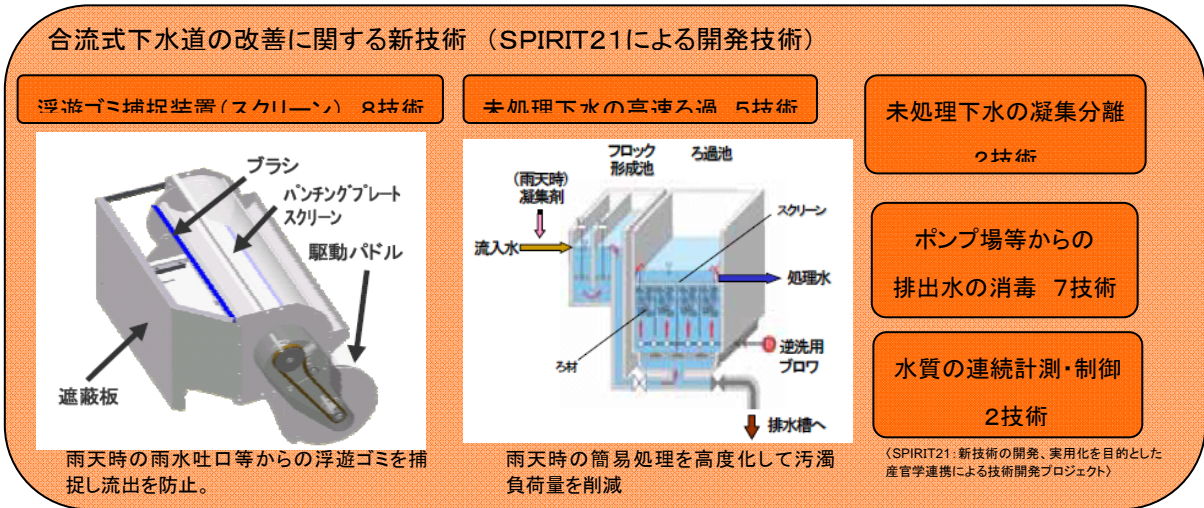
合流式下水道の改善に関する新技術 （SPIRIT21による開発技術）

浮遊ゴミ捕捉装置（スクリーン） 8技術

ブラシ

パンチングプレートスクリーン

駆動パドル

遮蔽板

雨天時の雨水吐口等からの浮遊ゴミを捕捉し流出を防止。

未処理下水の高速ろ過 5技術

フロック形成池

ろ過池

（雨天時）凝集剤

流入水

スクリーン

処理水

ろ材

逆洗用ブロワ

排水槽へ

雨天時の簡易処理を高度化して汚濁負荷量を削減

未処理下水の凝集分離 3技術

ポンプ場等からの排出水の消毒 7技術

水質の連続計測・制御 2技術

（SPIRIT21：新技術の開発、実用化を目的とした産官学連携による技術開発プロジェクト）